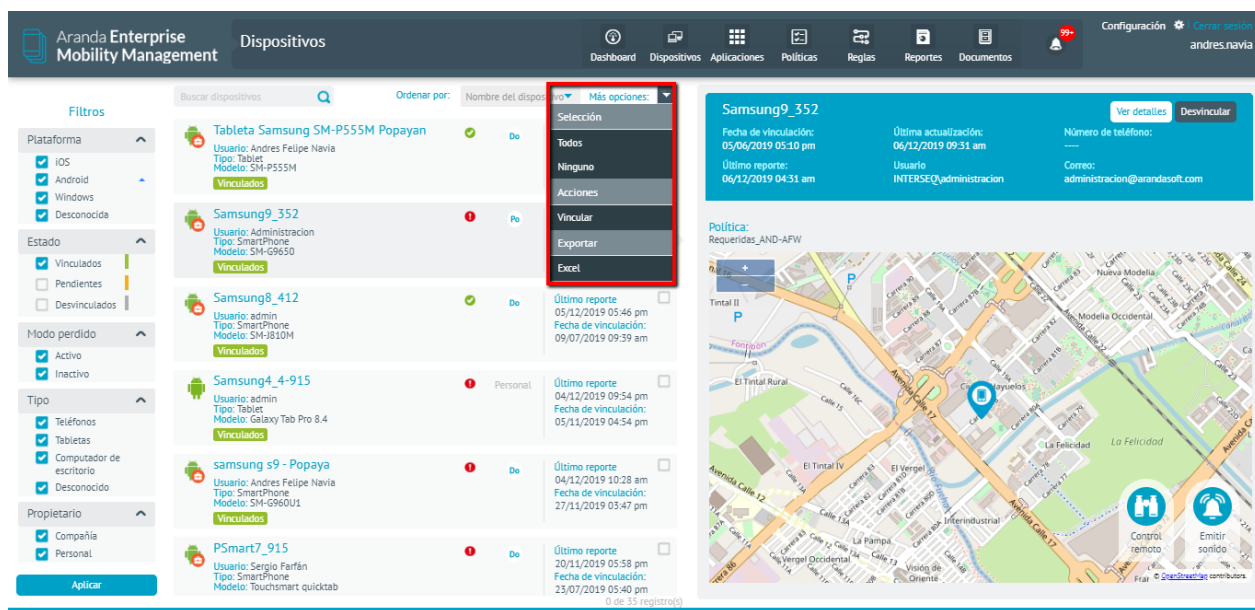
Aranda Enterprise Mobility Management

Dispositivos

Dashboard Dispositivos Aplicaciones Políticas Reglas Reportes Documentos

99+

Configuración Cerrar sesión
andres.navia

Filtros

Plataforma
iOS
Android
Windows
Desconocida

Estado
Vinculados
Pendientes
Desvinculados

Modo perdido
Activo
Inactivo

Tipo
Teléfonos
Tabletas
Computador de escritorio
Desconocido

Propietario
Compañía
Personal

Aplicar

Buscar dispositivos

Ordenar por: Nombre del dispositivo Más opciones:

Selección
Todos
Ninguno
Acciones
Vincular
Exportar
Excel

Tableta Samsung SM-P555M Popayan
Usuario: Andres Felipe Navia
Tipo: Tablet
Modelo: SM-P555M
Vinculados
Do

Samsung9_352
Usuario: Administracion
Tipo: SmartPhone
Modelo: SM-G9650
Vinculados
Po

Samsung8_412
Usuario: admin
Tipo: SmartPhone
Modelo: SM-J810M
Vinculados
Do
Último reporte
05/12/2019 05:46 pm
Fecha de vinculación:
09/07/2019 09:39 am

Samsung4_4-915
Usuario: admin
Tipo: Tablet
Modelo: Galaxy Tab Pro 8.4
Vinculados
Personal
Último reporte
04/12/2019 09:54 pm
Fecha de vinculación:
05/11/2019 04:54 pm

samsung s9 - Popaya
Usuario: Andres Felipe Navia
Tipo: SmartPhone
Modelo: SM-G960U1
Vinculados
Do
Último reporte
04/12/2019 10:28 am
Fecha de vinculación:
27/11/2019 03:47 pm

PSmart7_915
Usuario: Sergio Farfán
Tipo: SmartPhone
Modelo: Touchsmart quicktab
Do
Último reporte
20/11/2019 05:58 pm
Fecha de vinculación:
23/07/2019 05:40 pm
0 de 35 registro(s)

Samsung9_352
Ver detalles Desvincular
Fecha de vinculación:
05/06/2019 05:10 pm
Última actualización:
06/12/2019 09:31 am
Número de teléfono:
----
Último reporte
06/12/2019 04:31 am
Usuario
INTERSEQ\administracion
Correo:
administracion@arandasoft.com

Política:
Requeridas_AND-AFW

Tintal II
El Tintal Rural
Avenida Calle 17
El Tintal IV
El Vergel
Nueva Modelia
Modelia Occidental
La Felicidad
Interindustrial
Vergel Occidental
La Pampa
Visión de Oriente
Avenida Calle 12
Avenida Calle 13
Fontibón
Castilla Mayuelos

Control remoto
Emitir sonido
© OpenStreetMap contributors.